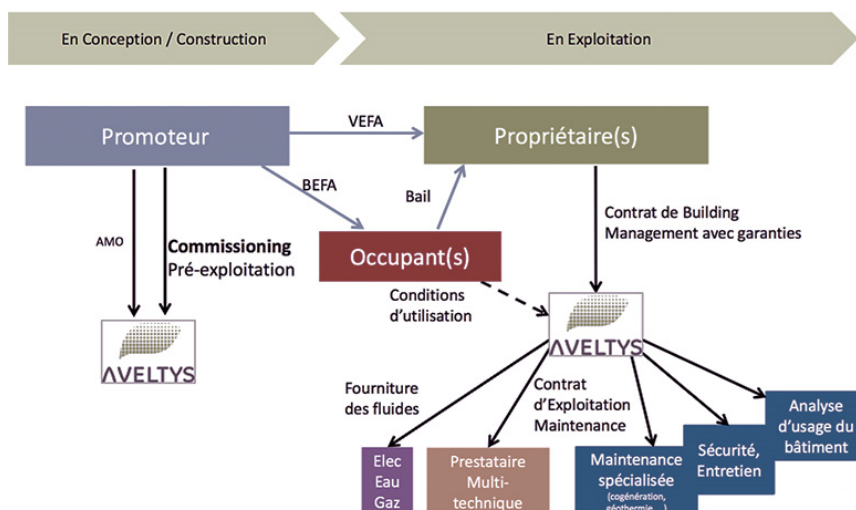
En Conception / Construction

En Exploitation

Promoteur

VEFA

Propriétaire(s)

BEFA

Bail

Contrat de Building Management avec garanties

AMO

Commissioning Pré-exploitation

Occupant(s)

Conditions d'utilisation

AVELTYS

AVELTYS

Fourniture des fluides

Contrat d'Exploitation Maintenance

Analyse d'usage du bâtiment

Sécurité, Entretien

Maintenance spécialisée (cogénération, géothermie, ...)

Elec Eau Gaz

Prestataire Multi-technique